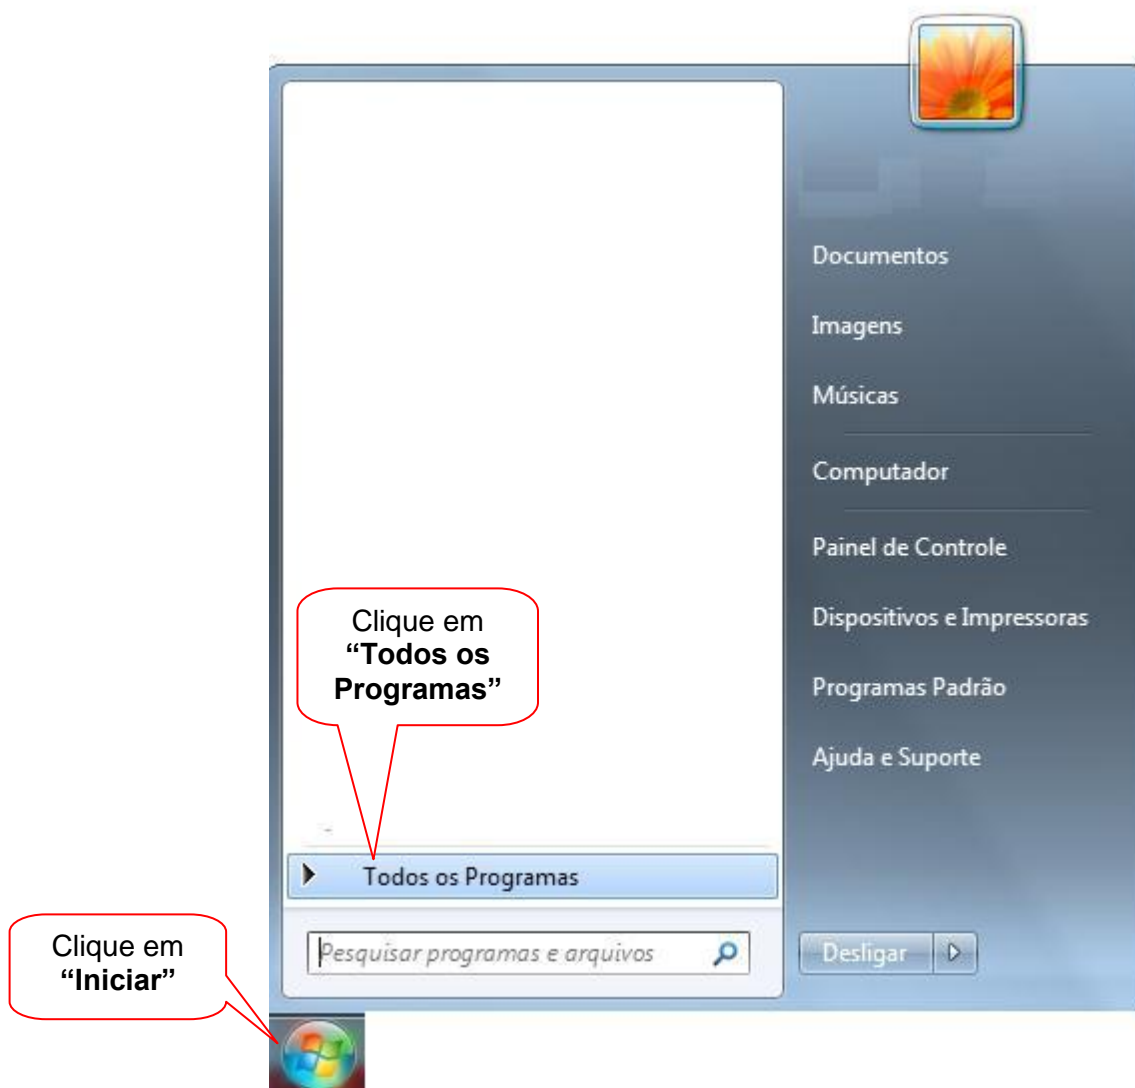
Documentos

Imagens

Músicas

Computador

Painel de Controle

Dispositivos e Impressoras

Programas Padrão

Ajuda e Suporte

Clique em **"Todos os Programas"**

Todos os Programas

Pesquisar programas e arquivos

Desligar

Clique em **"Iniciar"**